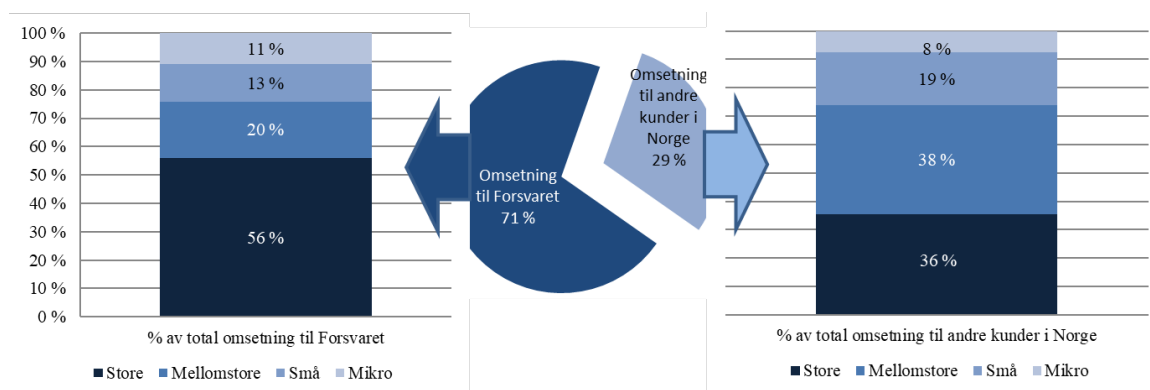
100 %
90 %
80 %
70 %
60 %
50 %
40 %
30 %
20 %
10 %
0 %

11 %
13 %
20 %
56 %

% av total omsetning til Forsvaret

■ Store ■ Mellomstore ■ Små ■ Mikro

Omsetning til Forsvaret 71 %

Omsetning til andre kunder i Norge 29 %

8 %
19 %
38 %
36 %

% av total omsetning til andre kunder i Norge

■ Store ■ Mellomstore ■ Små ■ Mikro